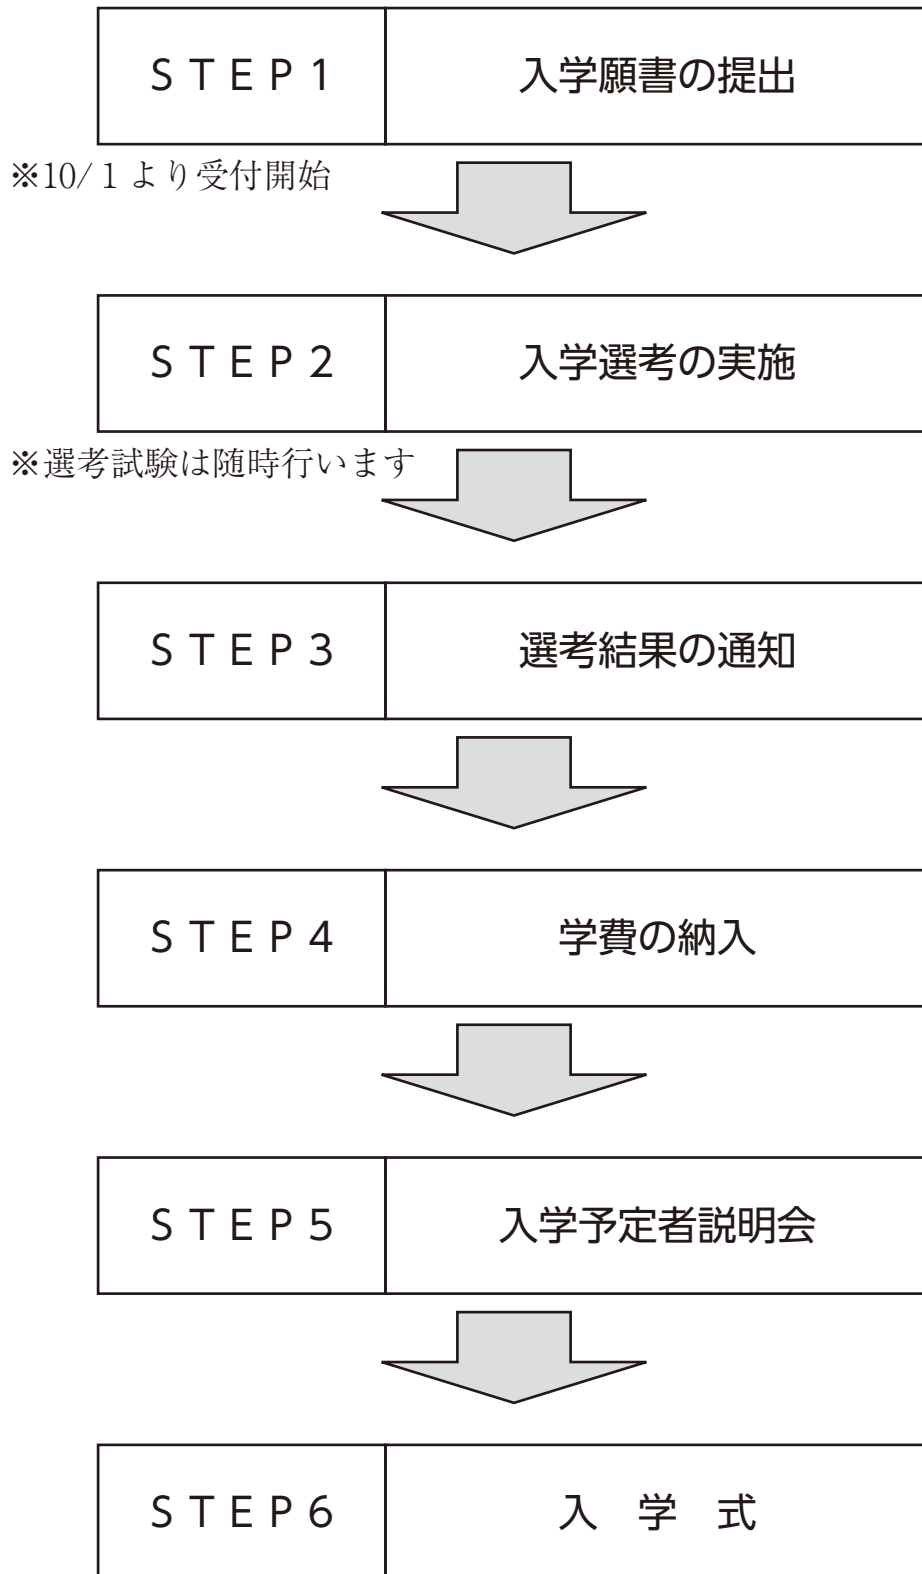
| ＳＴＥＰ１ | 入学願書の提出 |
|---|---|

※10/ 1 より受付開始

| ＳＴＥＰ２ | 入学選考の実施 |
|---|---|

※選考試験は随時行います

| ＳＴＥＰ３ | 選考結果の通知 |
|---|---|

| ＳＴＥＰ４ | 学費の納入 |
|---|---|

| ＳＴＥＰ５ | 入学予定者説明会 |
|---|---|

| ＳＴＥＰ６ | 入 学 式 |
|---|---|